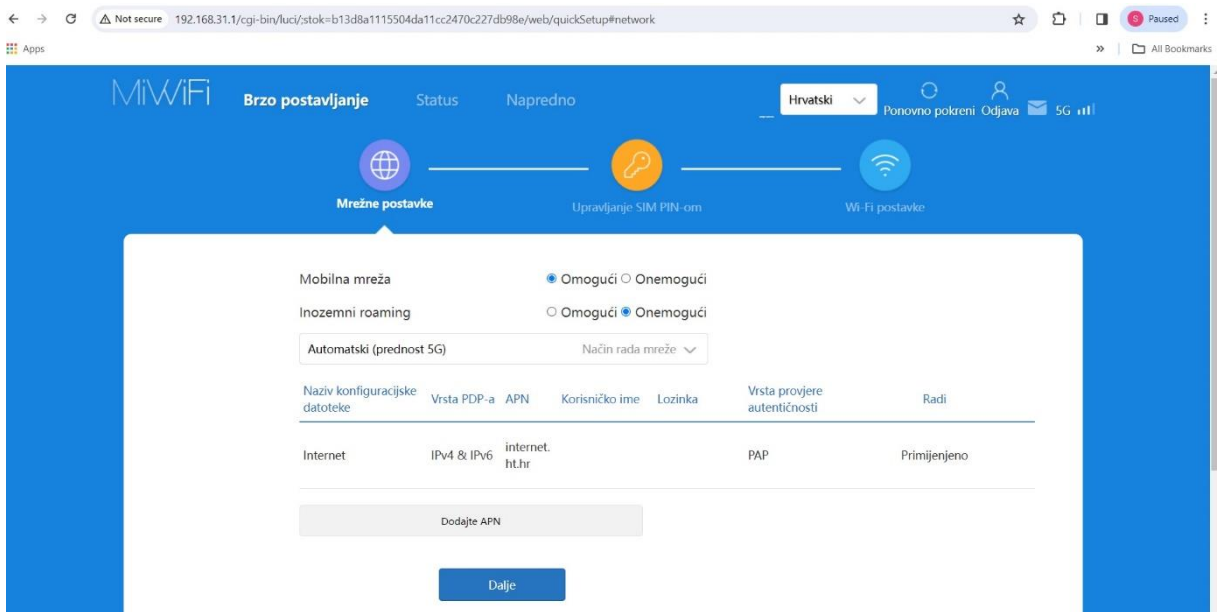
Not secure 192.168.31.1/cgi-bin/luci/;stok=b13d8a1115504da11cc2470c227db98e/web/quickSetup#network

S Paused

Apps

All Bookmarks

MiWiFi Brzo postavljanje Status Napredno

Hrvatski

Ponovno pokreni Odjava 5G

Mrežne postavke

Upravljanje SIM PIN-om

Wi-Fi postavke

Mobilna mreža ◉ Omogući ○ Onemogući

Inozemni roaming ○ Omogući ◉ Onemogući

Automatski (prednost 5G) Način rada mreže

| Naziv konfiguracijske datoteke | Vrsta PDP-a | APN | Korisničko ime | Lozinka | Vrsta provjere autentičnosti | Radi |
|---|---|---|---|---|---|---|
| Internet | IPv4 & IPv6 | internet.ht.hr | | | PAP | Primijenjeno |

Dodajte APN

Dalje